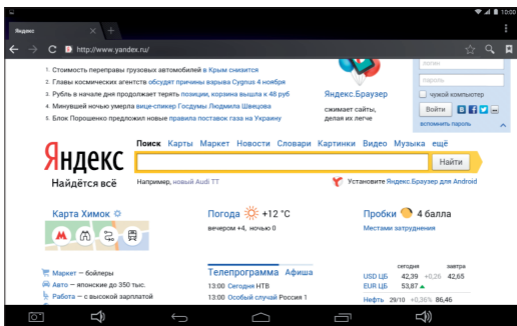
10:00

Яндекс

http://www.yandex.ru/

1. Стоимость переправы грузовых автомобилей в Крым снизится
2. Главы космических агентств обсудят причины взрыва Cygnus 4 ноября
3. Рубль в начале дня продолжает терять позиции, корзина выше 48 руб
4. Минувшей ночью умерла вице-спикер Госдумы Людмила Швецова
5. Блок Порошенко предложил новые правила поставок газа на Украину

Яндекс.Браузер
сжимает сайты, делая их легче

логин
пароль
чужой компьютер
Войти
вспомнить пароль

Поиск Карты Маркет Новости Словари Картинки Видео Музыка ещё

Яндекс
Найдётся всё

Найти

Например, новый Audi TT

Установите Яндекс.Браузер для Android

Карта Химок

Погода +12 °C
вечером +4, ночью 0

Пробки 4 балла
Местами затруднения

Маркет — бойлеры
Авто — японские до 350 тыс.
Работа — с высокой зарплатой

Телепрограмма Афиша
13:00 Сегодня НТВ
13:00 Особый случай Россия 1

| | сегодня | | завтра |
|---|---|---|---|
| USD ЦБ | 42,39 | +0,26 | 42,65 |
| EUR ЦБ | 53,87 | | |
| Нефть | 29/10 | +0,36% | 86,46 |